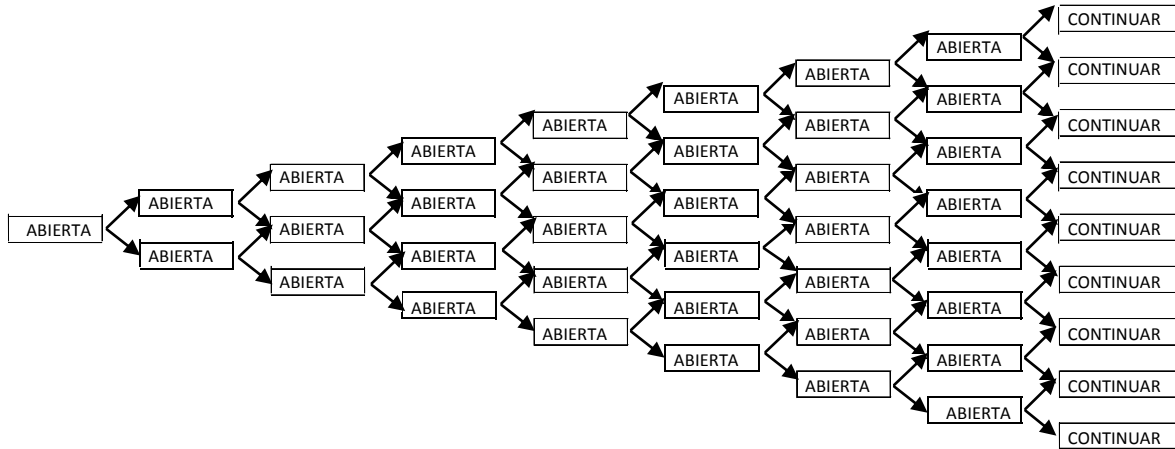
ABIERTA

ABIERTA
ABIERTA

ABIERTA
ABIERTA
ABIERTA

ABIERTA
ABIERTA
ABIERTA
ABIERTA

ABIERTA
ABIERTA
ABIERTA
ABIERTA
ABIERTA

ABIERTA
ABIERTA
ABIERTA
ABIERTA
ABIERTA
ABIERTA

ABIERTA
ABIERTA
ABIERTA
ABIERTA
ABIERTA
ABIERTA
ABIERTA

ABIERTA
ABIERTA
ABIERTA
ABIERTA
ABIERTA
ABIERTA
ABIERTA
ABIERTA

CONTINUAR
CONTINUAR
CONTINUAR
CONTINUAR
CONTINUAR
CONTINUAR
CONTINUAR
CONTINUAR
CONTINUAR